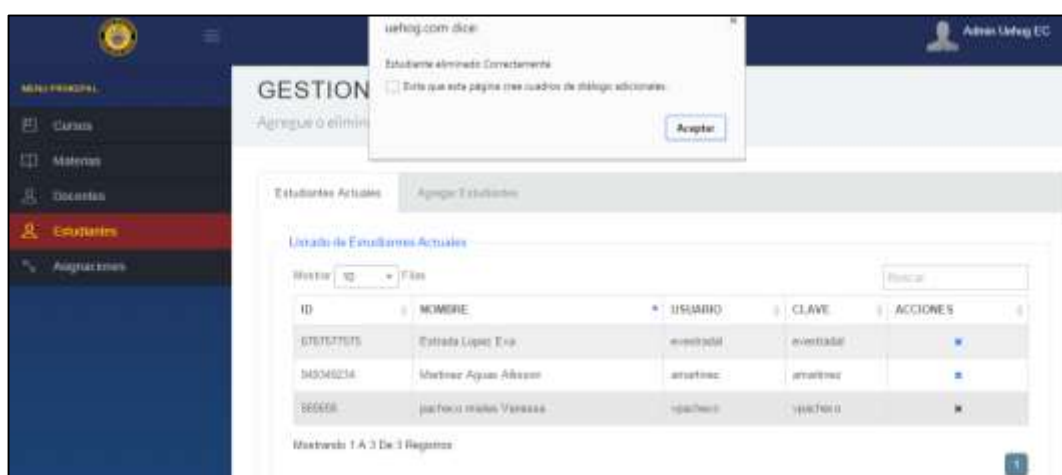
uehog.com dice:

Estudiante eliminado Correctamente

Evita que esta página cree cuadros de diálogo adicionales

Aceptar

Admin Uehog EC

MENU PRINCIPAL

Cursos

Materias

Docentes

Estudiantes

Asignaciones

GESTION

Agregue o elimin

Estudiantes Actuales

Agregar Estudiantes

Listado de Estudiantes Actuales

Mostrar 10 Filas

Buscar

| ID | NOMBRE | USUARIO | CLAVE | ACCIONES |
|---|---|---|---|---|
| 6767577575 | Estrada Lopez Eva | eveestrada | eveestrada | × |
| 345345234 | Martinez Aguas Allison | amartinez | amartinez | × |
| 555555 | pacheco mates Vanessa | vpacheco | vpacheco | × |

Mostrando 1 A 3 De 3 Registros

1